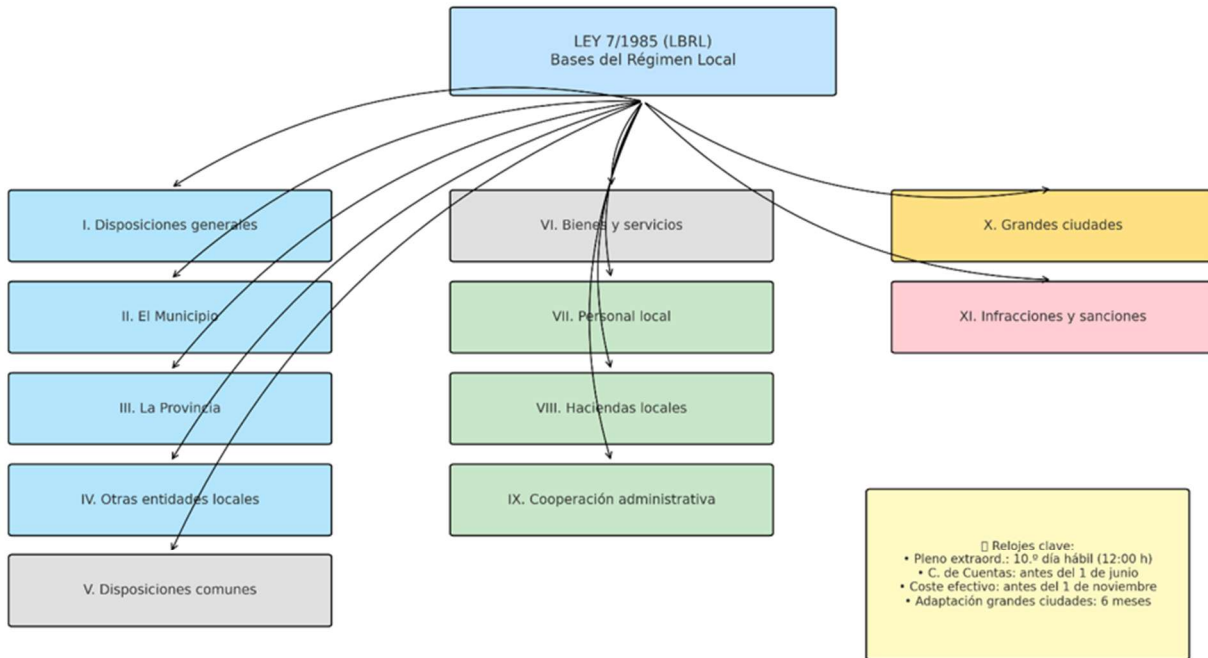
LEY 7/1985 (LBRL)
Bases del Régimen Local

I. Disposiciones generales

II. El Municipio

III. La Provincia

IV. Otras entidades locales

V. Disposiciones comunes

VI. Bienes y servicios

VII. Personal local

VIII. Haciendas locales

IX. Cooperación administrativa

X. Grandes ciudades

XI. Infracciones y sanciones

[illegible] Relojes clave:
• Pleno extraord.: 10.º día hábil (12:00 h)
• C. de Cuentas: antes del 1 de junio
• Coste efectivo: antes del 1 de noviembre
• Adaptación grandes ciudades: 6 meses